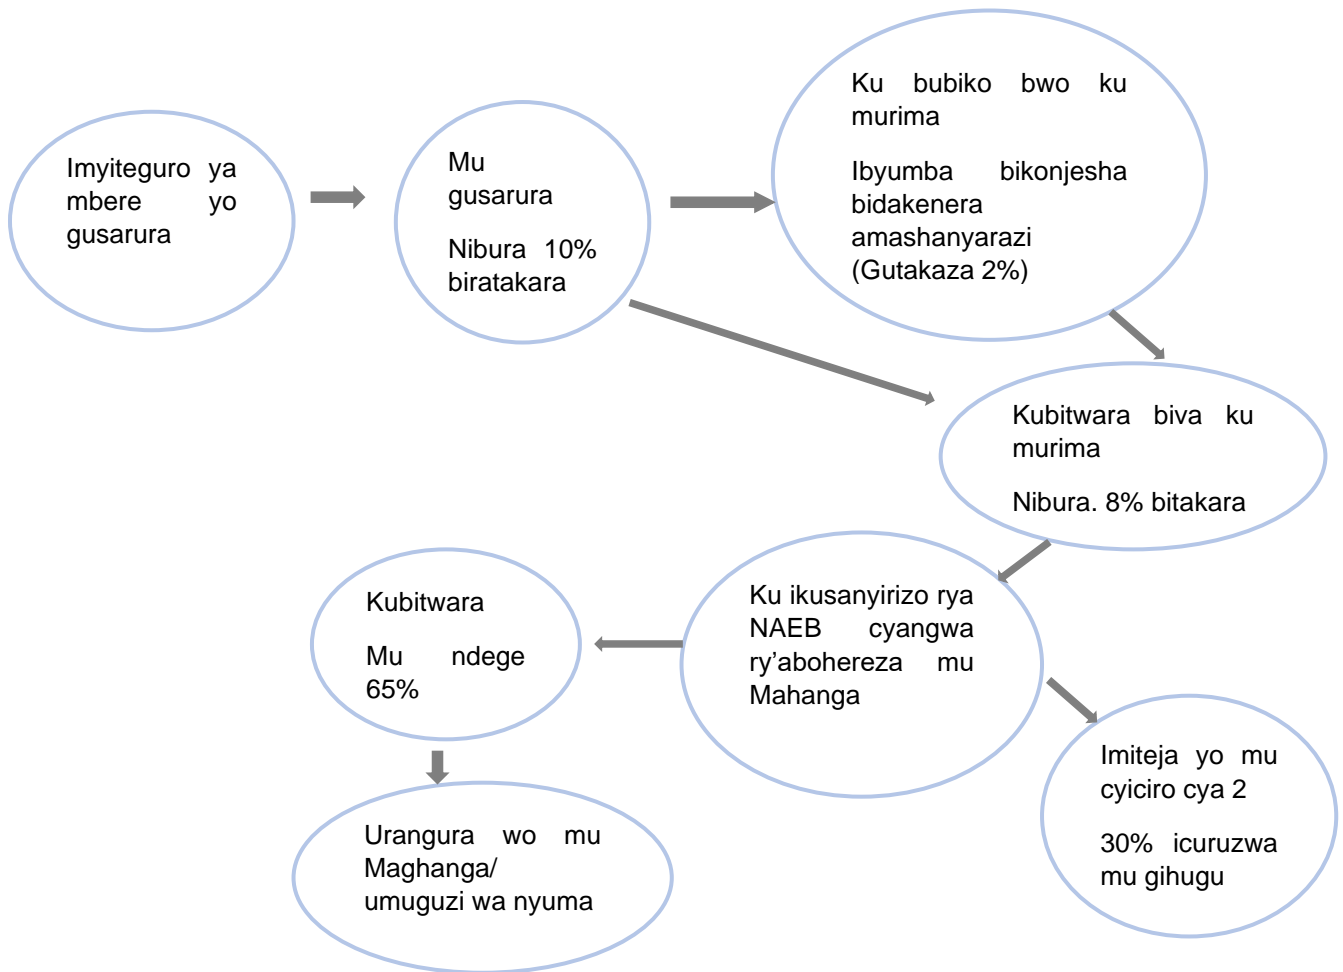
Imyiteguro ya mbere yo gusarura

Mu gusarura

Nibura 10% biratakara

Ku bubiko bwo ku murima

Ibyumba bikonjesha bidakenera amashanyarazi (Gutakaza 2%)

Kubitwara biva ku murima

Nibura. 8% bitakara

Ku ikusanyirizo rya NAEB cyangwa ry'abohereza mu Mahanga

Kubitwara

Mu ndege 65%

Imiteja yo mu cyiciro cya 2

30% icuruzwa mu gihugu

Urangura wo mu Maghanga/ umuguzi wa nyuma